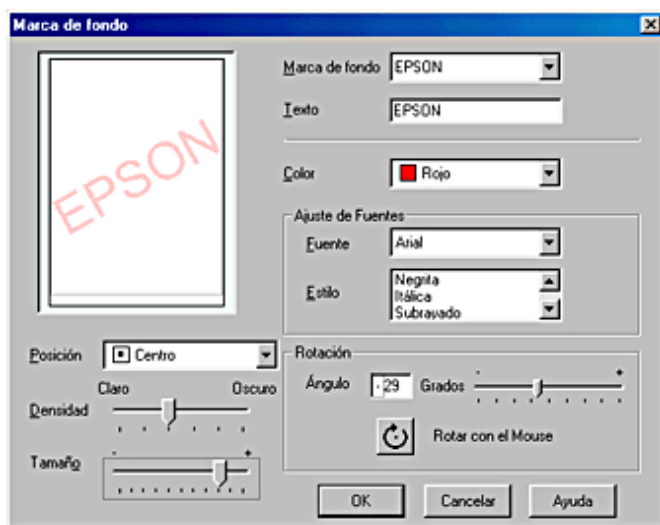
Marca de fondo

EPSON

Marca de fondo EPSON

Texto EPSON

Color Rojo

Ajuste de Fuentes

Fuente Arial

Estilo Negrita
Itálica
Subrayado

Posición Centro

Claro Oscuro

Densidad

Tamaño

Rotación

Ángulo -29 Grados

Rotar con el Mouse

OK Cancelar Ayuda